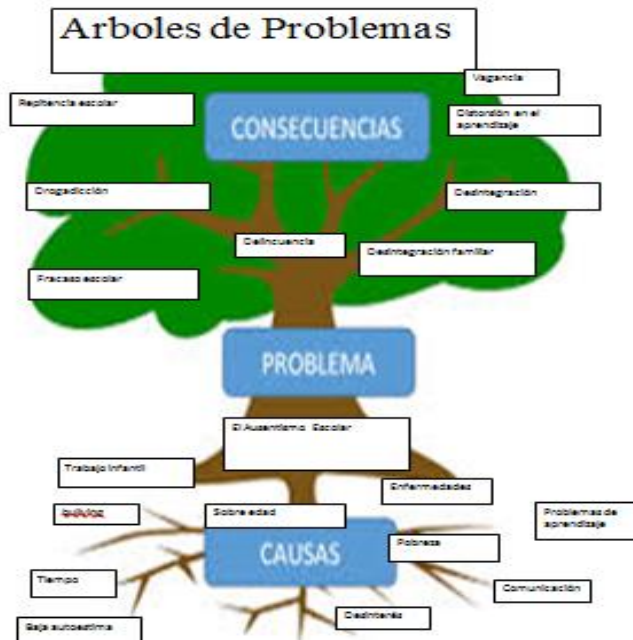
Arboles de Problemas

Vagancia

Repitencia escolar

CONSECUENCIAS

Distorsión en el aprendizaje

Drogadicción

Desintegración

Delincuencia

Desintegración familiar

Fracaso escolar

PROBLEMA

El Ausentismo Escolar

Trabajo infantil

Enfermedades

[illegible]

Sobre edad

Problemas de aprendizaje

CAUSAS

Pobreza

Tiempo

Comunicación

Desinterés

Baja autoestima